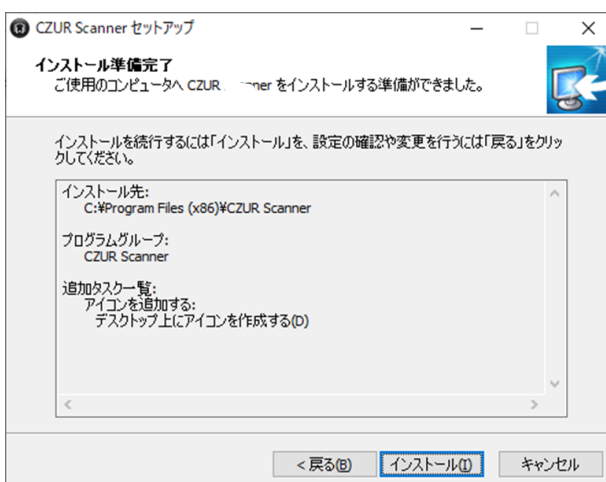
CZUR Scanner セットアップ

インストール準備完了
ご使用のコンピュータへ CZUR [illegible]nner をインストールする準備ができました。

インストールを続行するには「インストール」を、設定の確認や変更を行うには「戻る」をクリックしてください。

インストール先:
C:¥Program Files (x86)¥CZUR Scanner

プログラムグループ:
CZUR Scanner

追加タスク一覧:
アイコンを追加する:
デスクトップ上にアイコンを作成する(D)

< 戻る(B)
インストール(I)
キャンセル